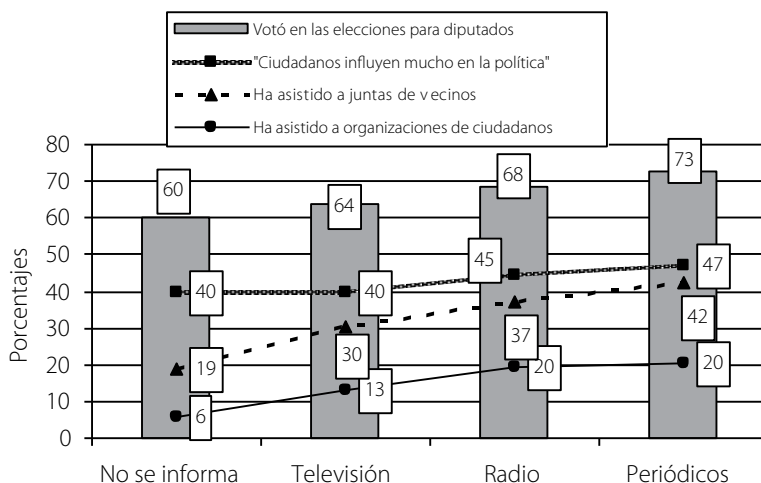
Votó en las elecciones para diputados
"Ciudadanos influyen mucho en la política"
Ha asistido a juntas de v ecinos
Ha asistido a organizaciones de ciudadanos

Porcentajes

80
70
60
50
40
30
20
10
0

60
40
19
6

64
40
30
13

68
45
37
20

73
47
42
20

No se informa
Televisión
Radio
Periódicos